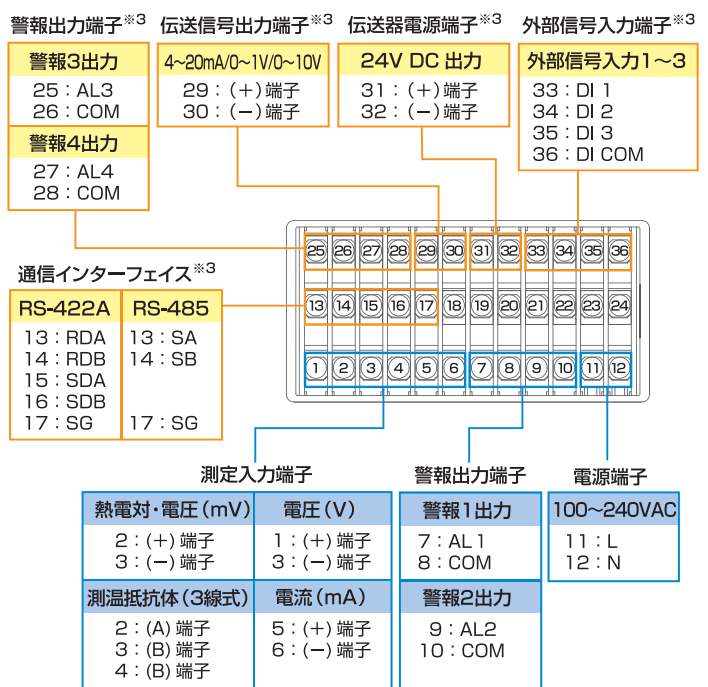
警報出力端子※3

警報3出力
25：AL3
26：COM

警報4出力
27：AL4
28：COM

伝送信号出力端子※3

4~20mA/0~1V/0~10V
29：(+)端子
30：(−)端子

伝送器電源端子※3

24V DC 出力
31：(+)端子
32：(−)端子

外部信号入力端子※3

外部信号入力1~3
33：DI 1
34：DI 2
35：DI 3
36：DI COM

25 26 27 28 29 30 31 32 33 34 35 36
13 14 15 16 17 18 19 20 21 22 23 24
1 2 3 4 5 6 7 8 9 10 11 12

通信インターフェイス※3

RS-422A
13：RDA
14：RDB
15：SDA
16：SDB
17：SG

RS-485
13：SA
14：SB
17：SG

測定入力端子

| 熱電対・電圧(mV) | 電圧(V) |
|---|---|
| 2：(+)端子<br>3：(−)端子 | 1：(+)端子<br>3：(−)端子 |
| 測温抵抗体(3線式) | 電流(mA) |
| 2：(A)端子<br>3：(B)端子<br>4：(B)端子 | 5：(+)端子<br>6：(−)端子 |

警報出力端子

警報1出力
7：AL1
8：COM

警報2出力
9：AL2
10：COM

電源端子

100~240VAC
11：L
12：N